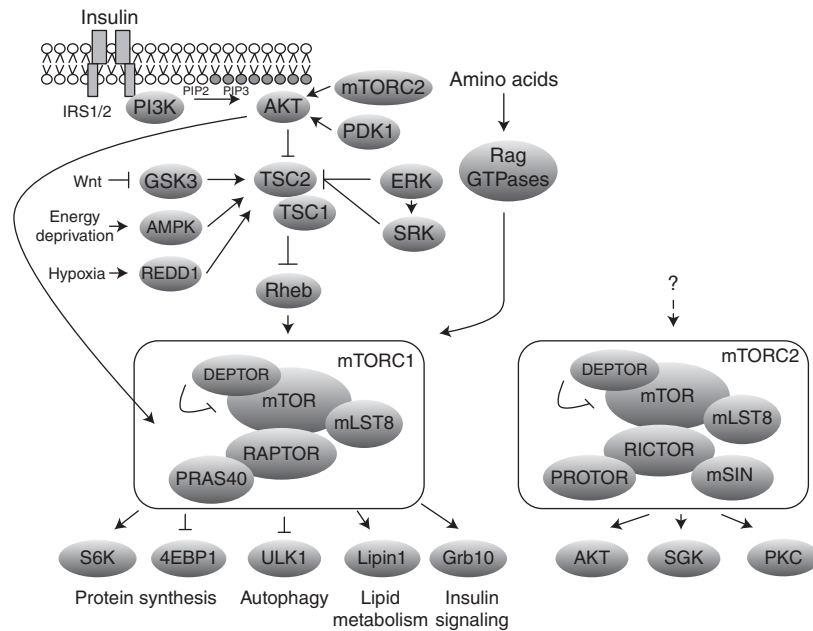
Insulin

IRS1/2

PI3K

PIP2

PIP3

AKT

mTORC2

PDK1

Amino acids

Wnt

GSK3

TSC2

ERK

Rag GTPases

Energy deprivation

AMPK

TSC1

SRK

Hypoxia

REDD1

Rheb

?

mTORC1

DEPTOR

mTOR

mLST8

RAPTOR

PRAS40

mTORC2

DEPTOR

mTOR

mLST8

RICTOR

PROTOR

mSIN

S6K

4EBP1

ULK1

Lipin1

Grb10

AKT

SGK

PKC

Protein synthesis

Autophagy

Lipid metabolism

Insulin signaling